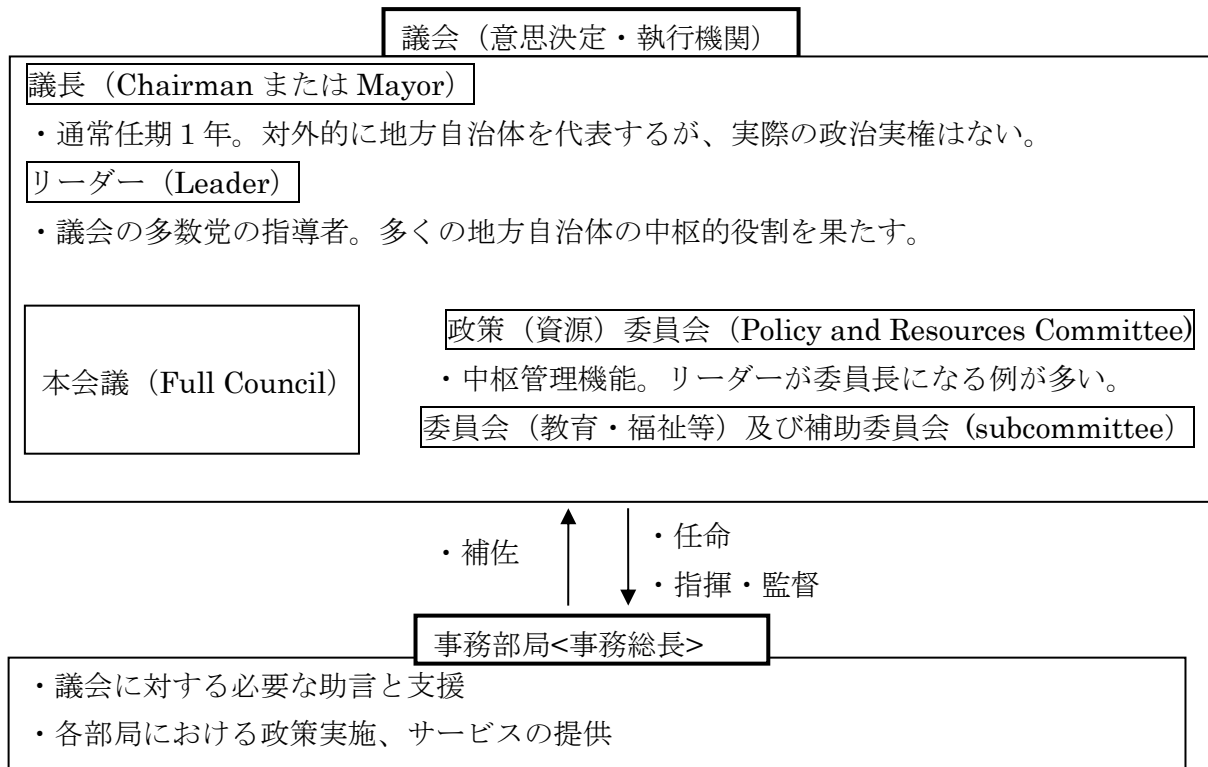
議会（意思決定・執行機関）

議長（Chairman または Mayor）

・通常任期１年。対外的に地方自治体を代表するが、実際の政治実権はない。

リーダー（Leader）

・議会の多数党の指導者。多くの地方自治体の中枢的役割を果たす。

本会議（Full Council）

政策（資源）委員会（Policy and Resources Committee）

・中枢管理機能。リーダーが委員長になる例が多い。

委員会（教育・福祉等）及び補助委員会（subcommittee）

・補佐

・任命

・指揮・監督

事務部局<事務総長>

・議会に対する必要な助言と支援

・各部局における政策実施、サービスの提供